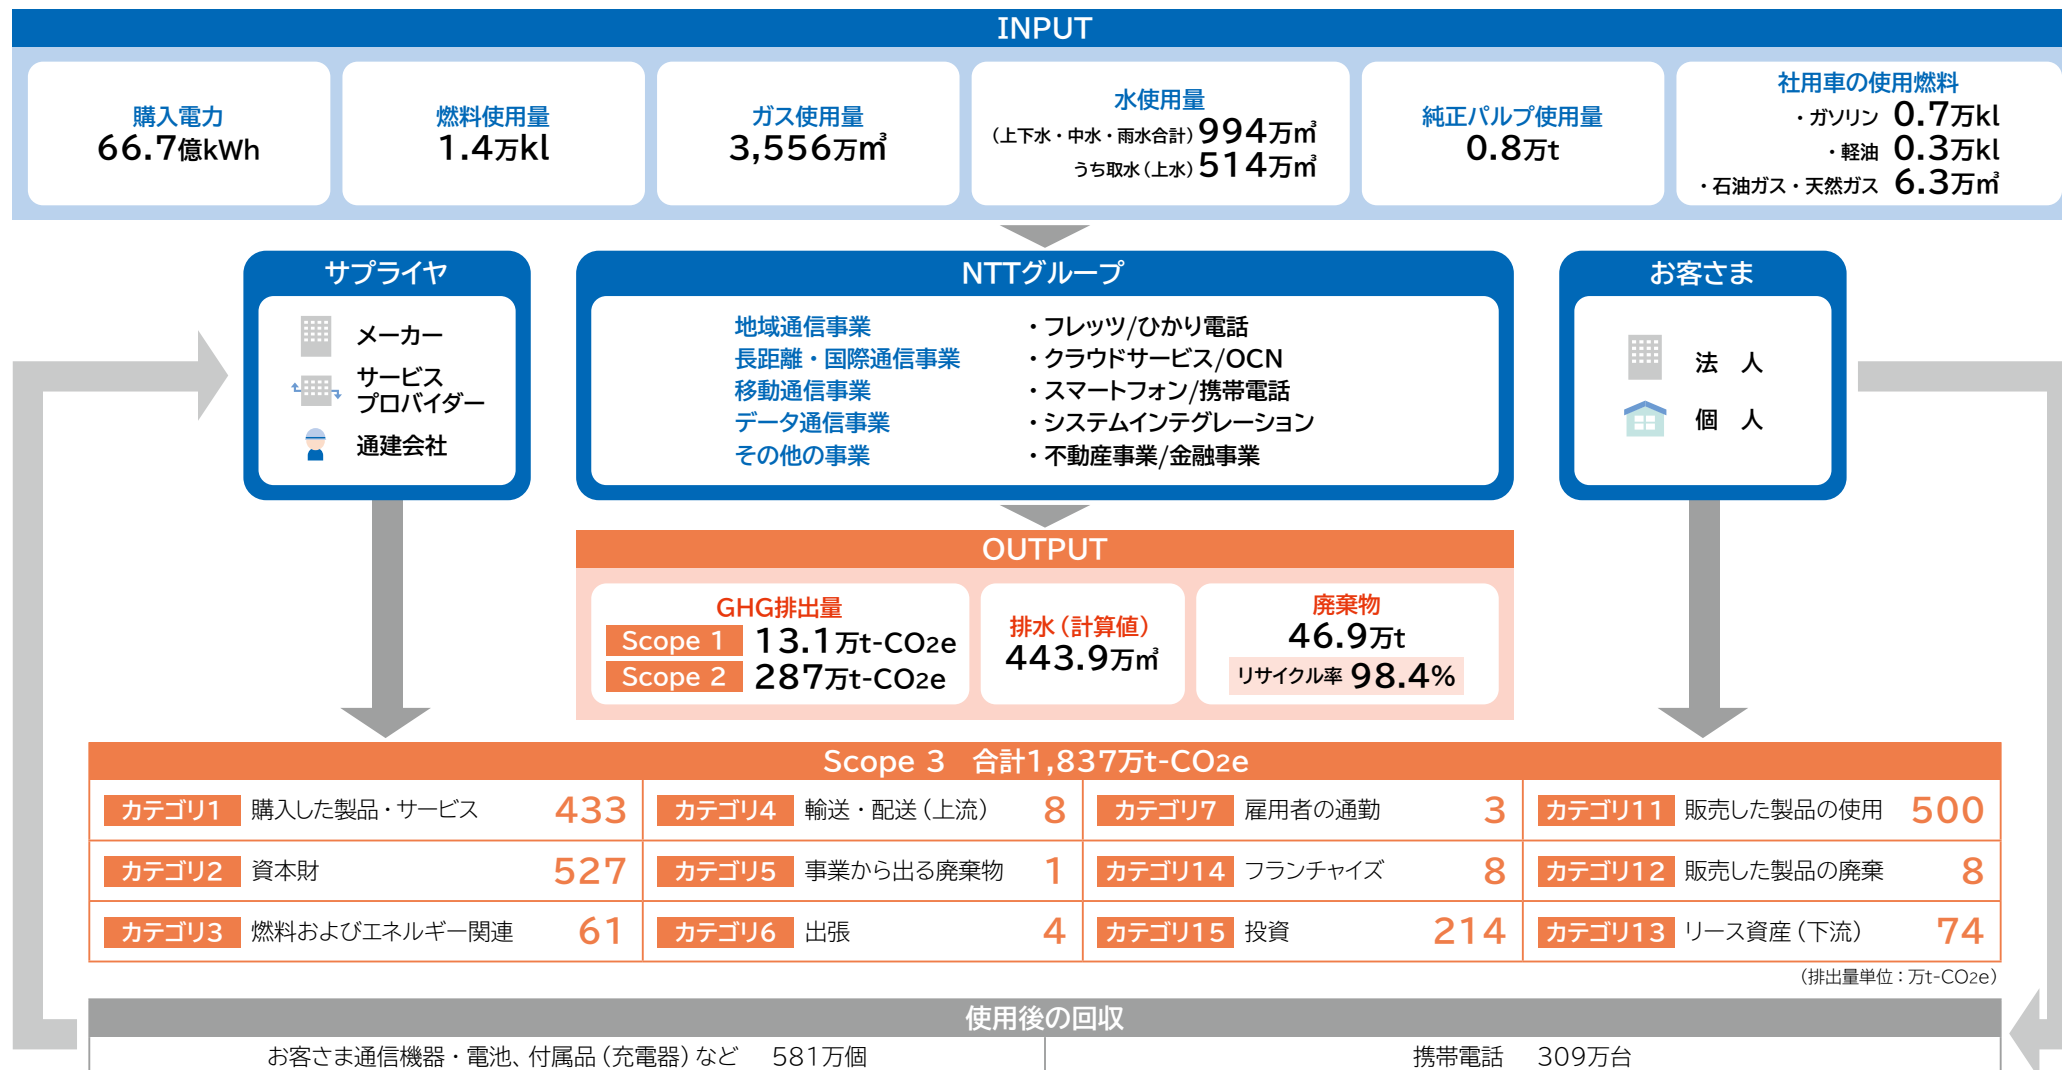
INPUT

購入電力
66.7億kWh

燃料使用量
1.4万kl

ガス使用量
3,556万m³

水使用量
(上下水・中水・雨水合計) 994万m³
うち取水(上水) 514万m³

純正パルプ使用量
0.8万t

社用車の使用燃料
・ガソリン 0.7万kl
・軽油 0.3万kl
・石油ガス・天然ガス 6.3万m³

サプライヤ
メーカー
サービスプロバイダー
通建会社

NTTグループ
地域通信事業
長距離・国際通信事業
移動通信事業
データ通信事業
その他の事業
・フレッツ/ひかり電話
・クラウドサービス/OCN
・スマートフォン/携帯電話
・システムインテグレーション
・不動産事業/金融事業

お客さま
法 人
個 人

OUTPUT

GHG排出量
Scope 1 13.1万t-CO2e
Scope 2 287万t-CO2e

排水(計算値)
443.9万m³

廃棄物
46.9万t
リサイクル率 98.4%

Scope 3 合計1,837万t-CO2e

| | | | | | | | | | | | |
|---|---|---|---|---|---|---|---|---|---|---|---|
| カテゴリ1 | 購入した製品・サービス | 433 | カテゴリ4 | 輸送・配送(上流) | 8 | カテゴリ7 | 雇用者の通勤 | 3 | カテゴリ11 | 販売した製品の使用 | 500 |
| カテゴリ2 | 資本財 | 527 | カテゴリ5 | 事業から出る廃棄物 | 1 | カテゴリ14 | フランチャイズ | 8 | カテゴリ12 | 販売した製品の廃棄 | 8 |
| カテゴリ3 | 燃料およびエネルギー関連 | 61 | カテゴリ6 | 出張 | 4 | カテゴリ15 | 投資 | 214 | カテゴリ13 | リース資産(下流) | 74 |

(排出量単位:万t-CO2e)

使用後の回収
お客さま通信機器・電池、付属品(充電器)など 581万個
携帯電話 309万台